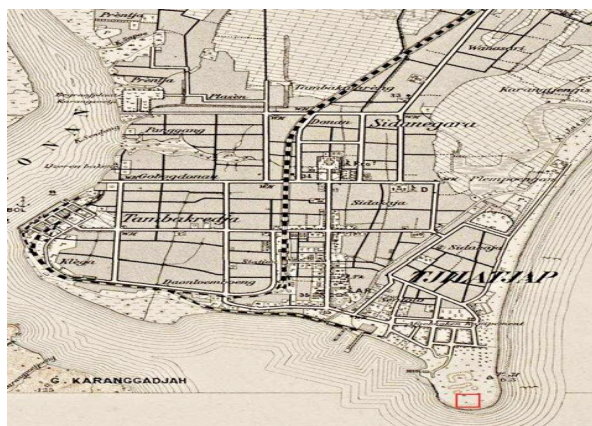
Prenfja

Prenfja

Plasen

Tambakredjo

Donan

Sidanegara

Widarapajoe

Karangtengah

Parggang

Tambakredja

Sidakaja

Plempoengan

Sidakaja

TJILATJAP

Kligo

Statio

Baoeloewarang

G. KARANGGADJAH

BOL

ONA

Gobagdanau

Doerenbaleng